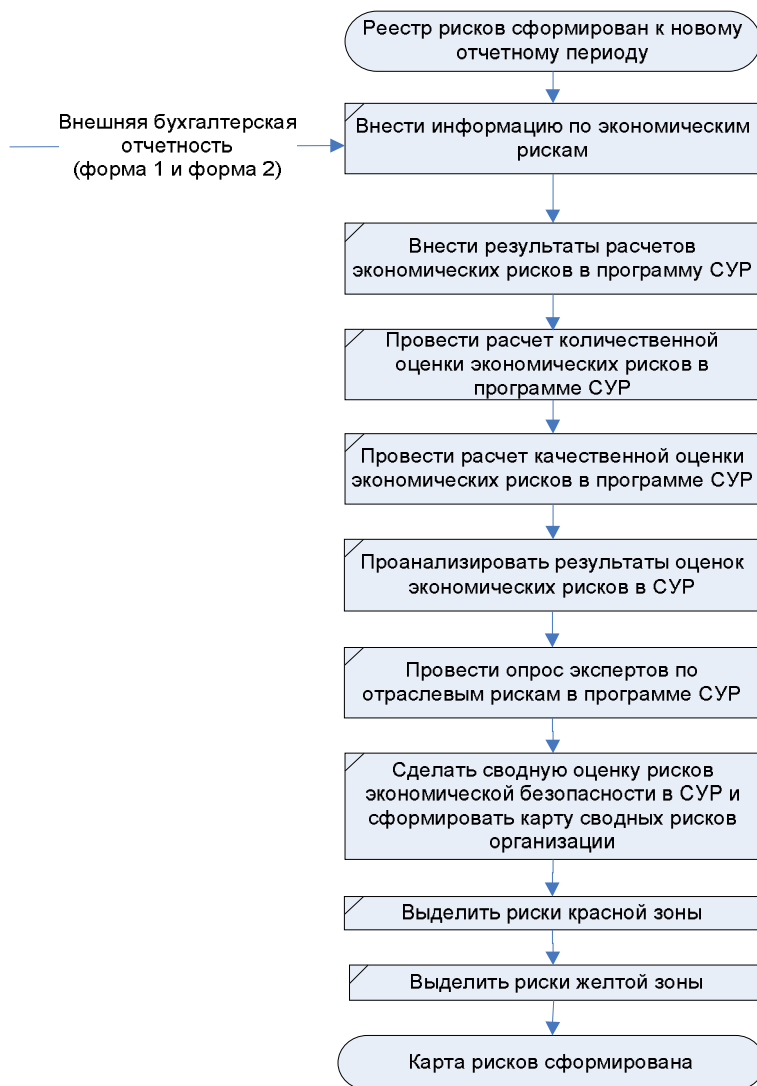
Реестр рисков сформирован к новому отчетному периоду

Внешняя бухгалтерская отчетность (форма 1 и форма 2)

Внести информацию по экономическим рискам

Внести результаты расчетов экономических рисков в программу СУР

Провести расчет количественной оценки экономических рисков в программе СУР

Провести расчет качественной оценки экономических рисков в программе СУР

Проанализировать результаты оценок экономических рисков в СУР

Провести опрос экспертов по отраслевым рискам в программе СУР

Сделать сводную оценку рисков экономической безопасности в СУР и сформировать карту сводных рисков организации

Выделить риски красной зоны

Выделить риски желтой зоны

Карта рисков сформирована